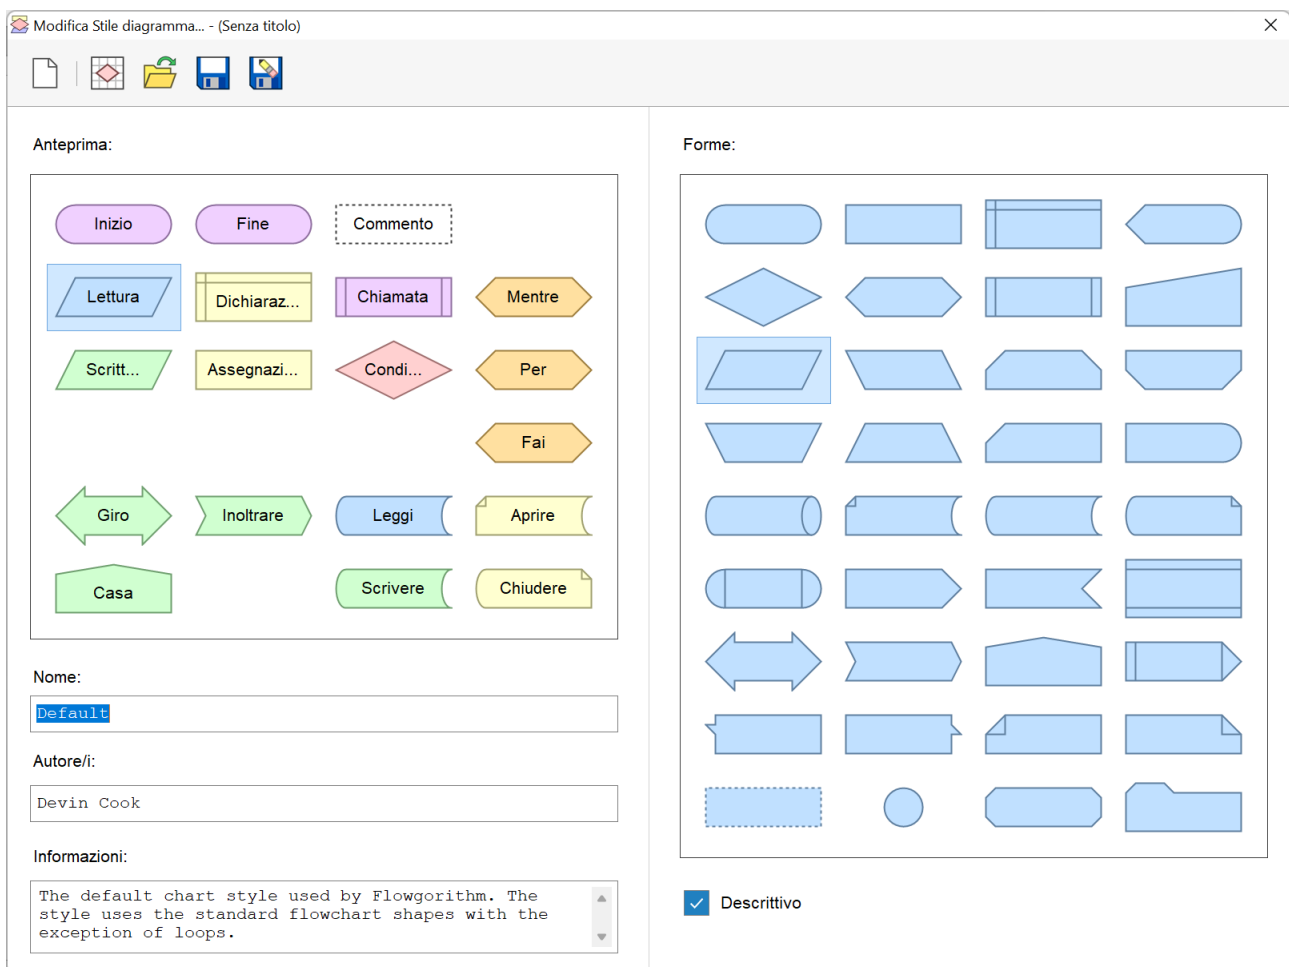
Modifica Stile diagramma... - (Senza titolo)

Anteprima:

Inizio
Fine
Commento
Lettura
Dichiaraz...
Chiamata
Mentre
Scritt...
Assegnazi...
Condi...
Per
Fai
Giro
Inoltrare
Leggi
Aprire
Casa
Scrivere
Chiudere

Nome:

Default

Autore/i:

Devin Cook

Informazioni:

The default chart style used by Flowgorithm. The style uses the standard flowchart shapes with the exception of loops.

Forme:

Descrittivo